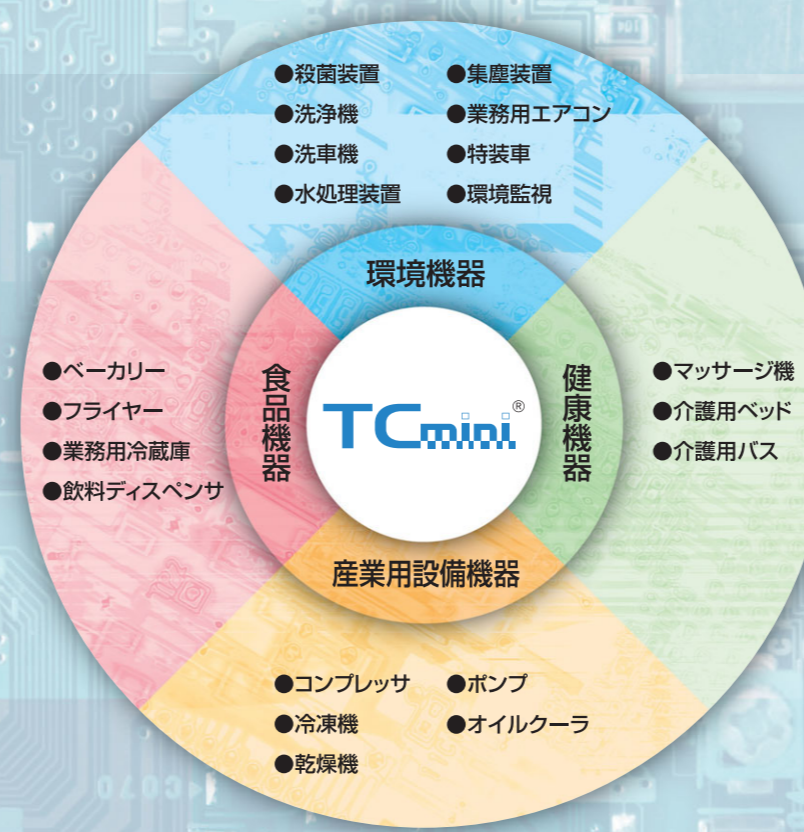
●殺菌装置
●洗浄機
●洗車機
●水処理装置

●集塵装置
●業務用エアコン
●特装車
●環境監視

環境機器

●ベーカリー
●フライヤー
●業務用冷蔵庫
●飲料ディスペンサ

食品機器

TCmini®

健康機器

●マッサージ機
●介護用ベッド
●介護用バス

産業用設備機器

●コンプレッサ
●冷凍機
●乾燥機

●ポンプ
●オイルクーラ